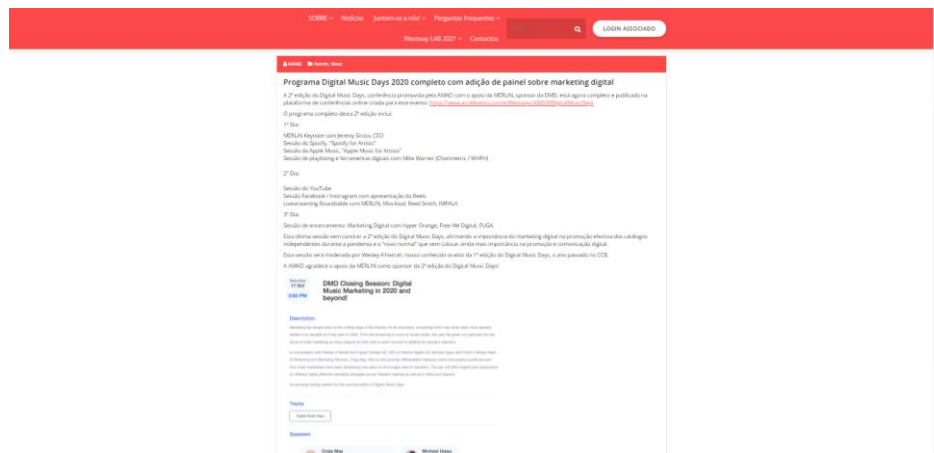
SOBRE ∨ Notícias Juntem-se a nós! ∨ Perguntas frequentes ∨ Westway LAB 2021 ∨ Contactos

LOGIN ASSOCIADO

AMAEI Evento, News

Programa Digital Music Days 2020 completo com adição de painel sobre marketing digital

A 2ª edição do Digital Music Days, conferência promovida pela AMAEI com o apoio da MERLIN, sponsor da DMD, está agora completo e publicado na plataforma de conferências online criada para este evento: https://www.accelevents.com/e/WestwayLAB2020DigitalMusicDays

O programa completo desta 2ª edição inclui:

1º Dia:

MERLIN Keynote com Jeremy Sirota, CEO
Sessão do Spotify, "Spotify for Artists"
Sessão da Apple Music, "Apple Music for Artists"
Sessão de playlisting e ferramentas digitais com Mike Warner (Chartmetric / WHPH)

2º Dia:

Sessão do YouTube
Sessão Facebook / Instagram com apresentação do Reels
Livestreaming Roundtable com MERLIN, Mixcloud, Reed Smith, IMPALA

3º Dia:

Sessão de encerramento: Marketing Digital com Hyper Orange, Free Me Digital, FUGA.

Esta última sessão vem concluir a 2ª edição do Digital Music Days, afirmando a importância do marketing digital na promoção efectiva dos catálogos independentes durante a pandemia e o "novo normal" que vem colocar ainda mais importância na promoção e comunicação digital.

Esta sessão será moderada por Wesley A'Harrah, nosso conhecido orador da 1ª edição do Digital Music Days, o ano passado no CCB.

A AMAEI agradece o apoio da MERLIN como sponsor da 2ª edição do Digital Music Days!

Saturday 17 Oct 3:00 PM

DMD Closing Session: Digital Music Marketing in 2020 and beyond!

Description

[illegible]

Tracks

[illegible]

Speakers

Craig May

Michael Upex